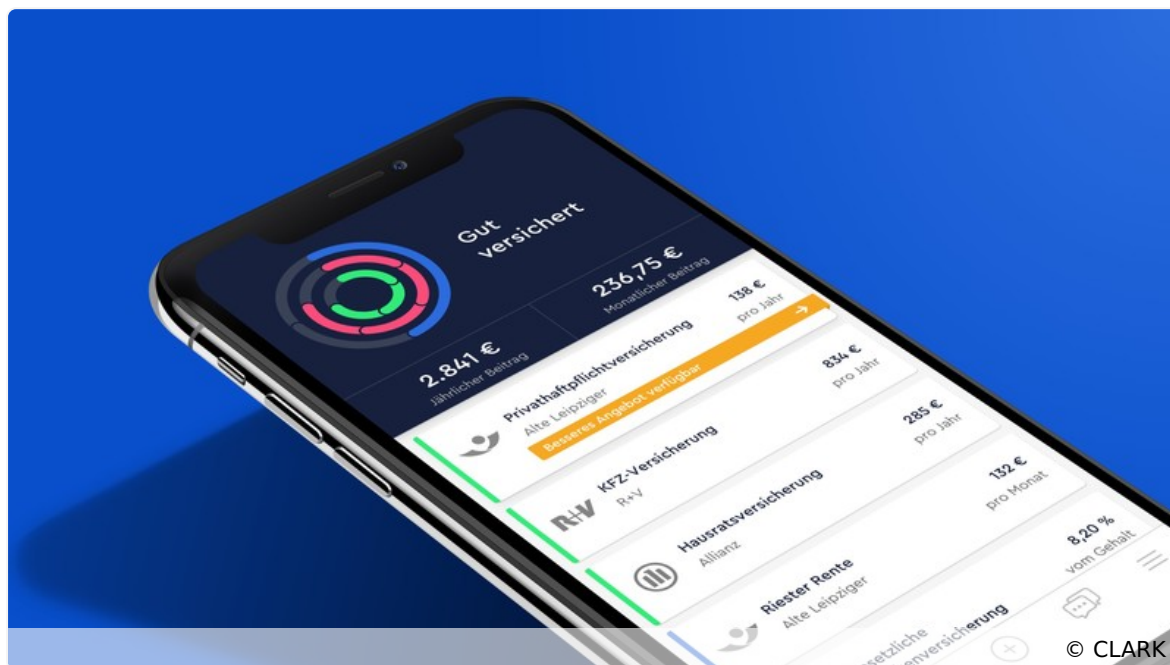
Gut versichert

2.841 €
Jährlicher Beitrag

236,75 €
Monatlicher Beitrag

Privathaftpflichtversicherung
Alte Leipziger
Besseres Angebot verfügbar
138 €
pro Jahr

KFZ-Versicherung
R+V
834 €
pro Jahr

Hausratsversicherung
Allianz
285 €
pro Jahr

Riester Rente
Alte Leipziger
132 €
pro Monat

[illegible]setzliche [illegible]enversicherung
8,20 %
vom Gehalt

© CLARK